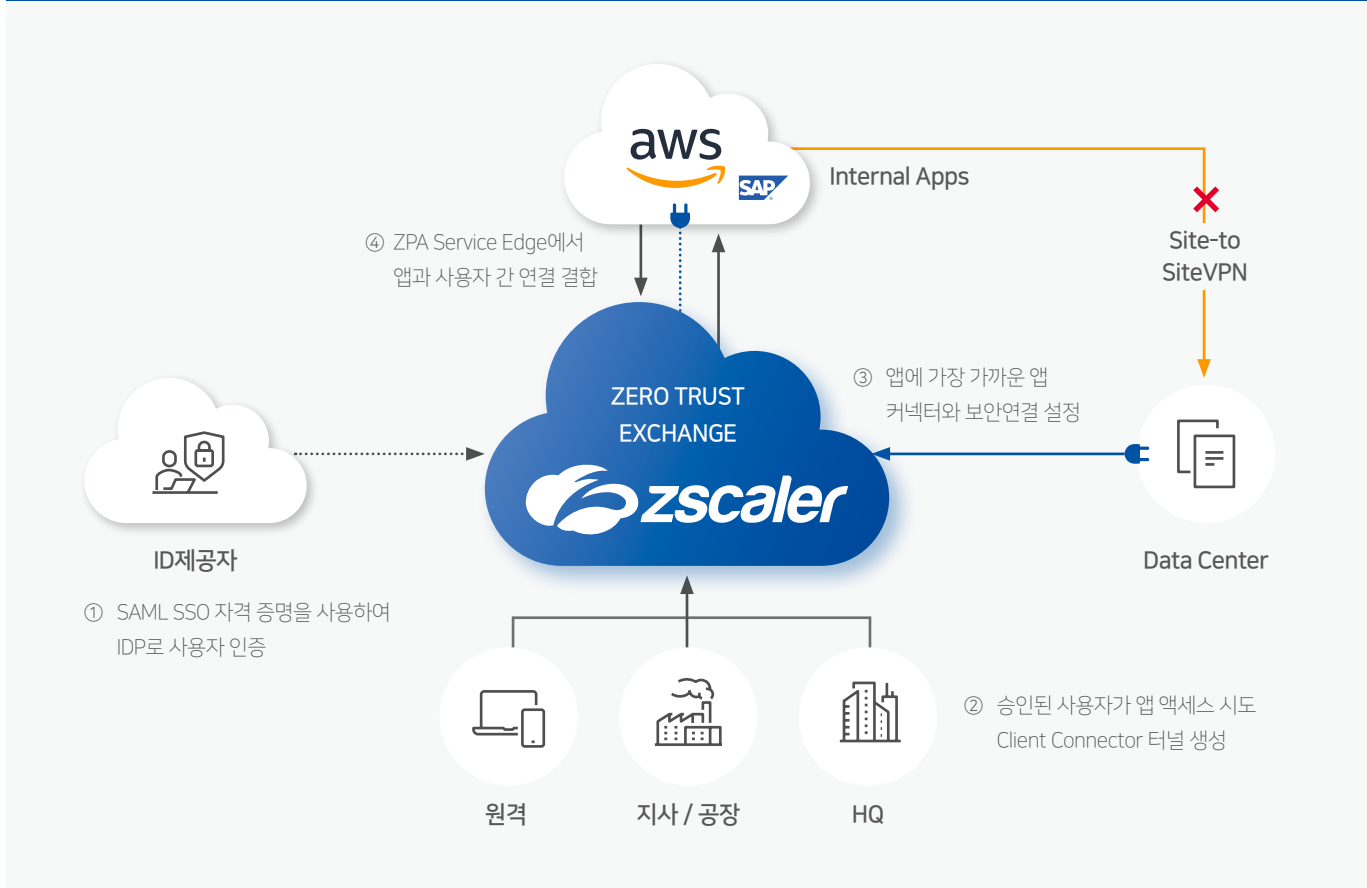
aws

SAP

Internal Apps

Site-to SiteVPN

④ ZPA Service Edge에서 앱과 사용자 간 연결 결합

ZERO TRUST EXCHANGE

zscaler

③ 앱에 가장 가까운 앱 커넥터와 보안연결 설정

ID제공자

① SAML SSO 자격 증명을 사용하여 IDP로 사용자 인증

Data Center

② 승인된 사용자가 앱 액세스 시도 Client Connector 터널 생성

원격

지사 / 공장

HQ